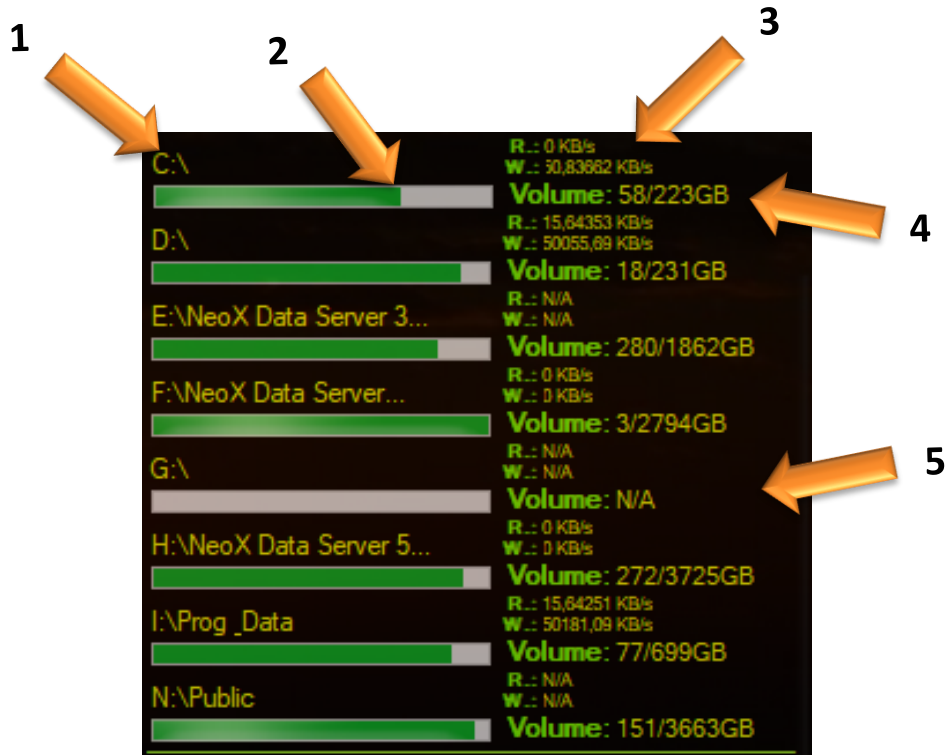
1

2

3

C:\

R.: 0 KB/s
W.: 50,83662 KB/s

Volume: 58/223GB

4

D:\

R.: 15,64353 KB/s
W.: 50055,69 KB/s

Volume: 18/231GB

E:\NeoX Data Server 3...

R.: N/A
W.: N/A

Volume: 280/1862GB

F:\NeoX Data Server...

R.: 0 KB/s
W.: 0 KB/s

Volume: 3/2794GB

5

G:\

R.: N/A
W.: N/A

Volume: N/A

H:\NeoX Data Server 5...

R.: 0 KB/s
W.: 0 KB/s

Volume: 272/3725GB

I:\Prog _Data

R.: 15,64251 KB/s
W.: 50181,09 KB/s

Volume: 77/699GB

N:\Public

R.: N/A
W.: N/A

Volume: 151/3663GB